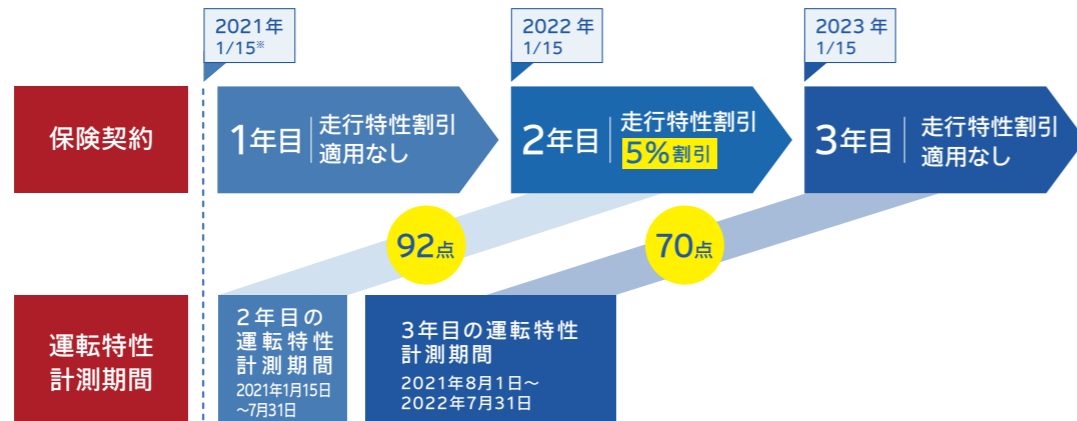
2021年
1/15※

2022年
1/15

2023年
1/15

保険契約

1年目 走行特性割引 適用なし

2年目 走行特性割引 5%割引

3年目 走行特性割引 適用なし

92点

70点

運転特性計測期間

2年目の運転特性計測期間
2021年1月15日～7月31日

3年目の運転特性計測期間
2021年8月1日～2022年7月31日